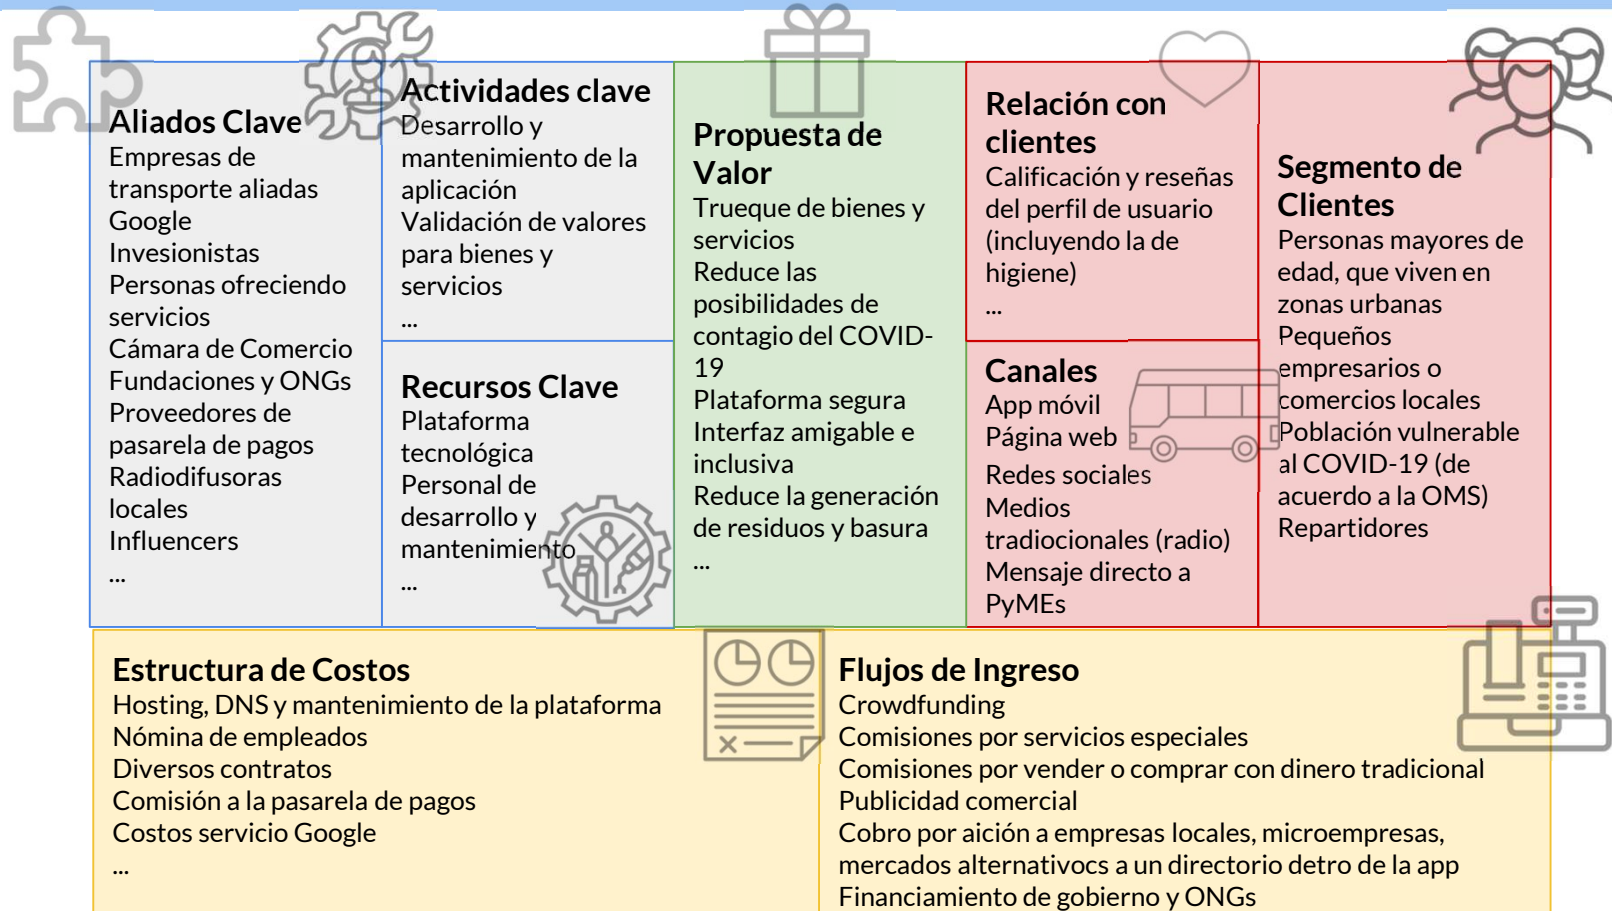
Aliados Clave
Empresas de transporte aliadas
Google
Invesionistas
Personas ofreciendo servicios
Cámara de Comercio
Fundaciones y ONGs
Proveedores de pasarela de pagos
Radiodifusoras locales
Influencers
...

Actividades clave
Desarrollo y mantenimiento de la aplicación
Validación de valores para bienes y servicios
...

Recursos Clave
Plataforma tecnológica
Personal de desarrollo y mantenimiento
...

Propuesta de Valor
Trueque de bienes y servicios
Reduce las posibilidades de contagio del COVID-19
Plataforma segura
Interfaz amigable e inclusiva
Reduce la generación de residuos y basura
...

Relación con clientes
Calificación y reseñas del perfil de usuario (incluyendo la de higiene)
...

Canales
App móvil
Página web
Redes sociales
Medios tradicionales (radio)
Mensaje directo a PyMEs

Segmento de Clientes
Personas mayores de edad, que viven en zonas urbanas
Pequeños empresarios o comercios locales
Población vulnerable al COVID-19 (de acuerdo a la OMS)
Repartidores

Estructura de Costos
Hosting, DNS y mantenimiento de la plataforma
Nómina de empleados
Diversos contratos
Comisión a la pasarela de pagos
Costos servicio Google
...

Flujos de Ingreso
Crowdfunding
Comisiones por servicios especiales
Comisiones por vender o comprar con dinero tradicional
Publicidad comercial
Cobro por aición a empresas locales, microempresas, mercados alternativocs a un directorio detro de la app
Financiamiento de gobierno y ONGs